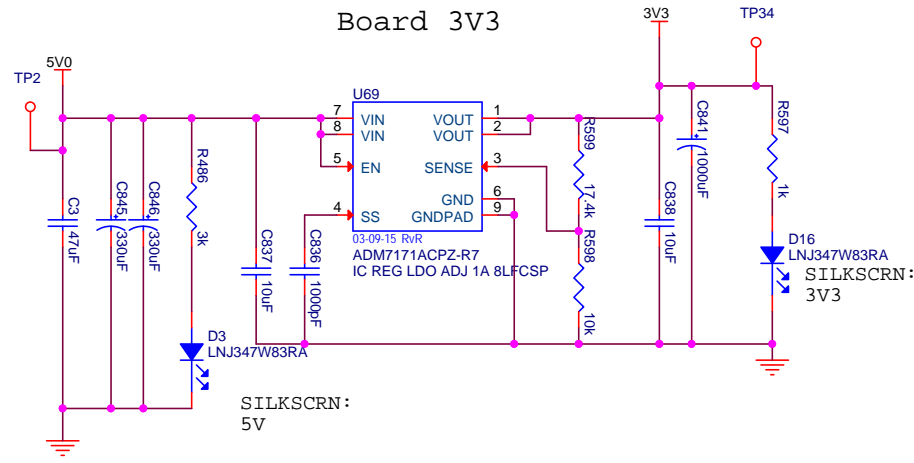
Board 3V3

3V3
TP34
5V0
TP2
U69
7 VIN
8 VIN
5 EN
4 SS
VOUT 1
VOUT 2
SENSE 3
GND 6
GNDPAD 9
03-09-15 RvR
ADM7171ACPZ-R7
IC REG LDO ADJ 1A 8LFCSP
C3 47uF
C845 330uF
C846 330uF
R486 3k
C837 10uF
C836 1000pF
R599 17.4k
R598 10k
C838 10uF
C841 1000uF
R597 1k
D16
LNJ347W83RA
SILKSCRN:
3V3
D3
LNJ347W83RA
SILKSCRN:
5V